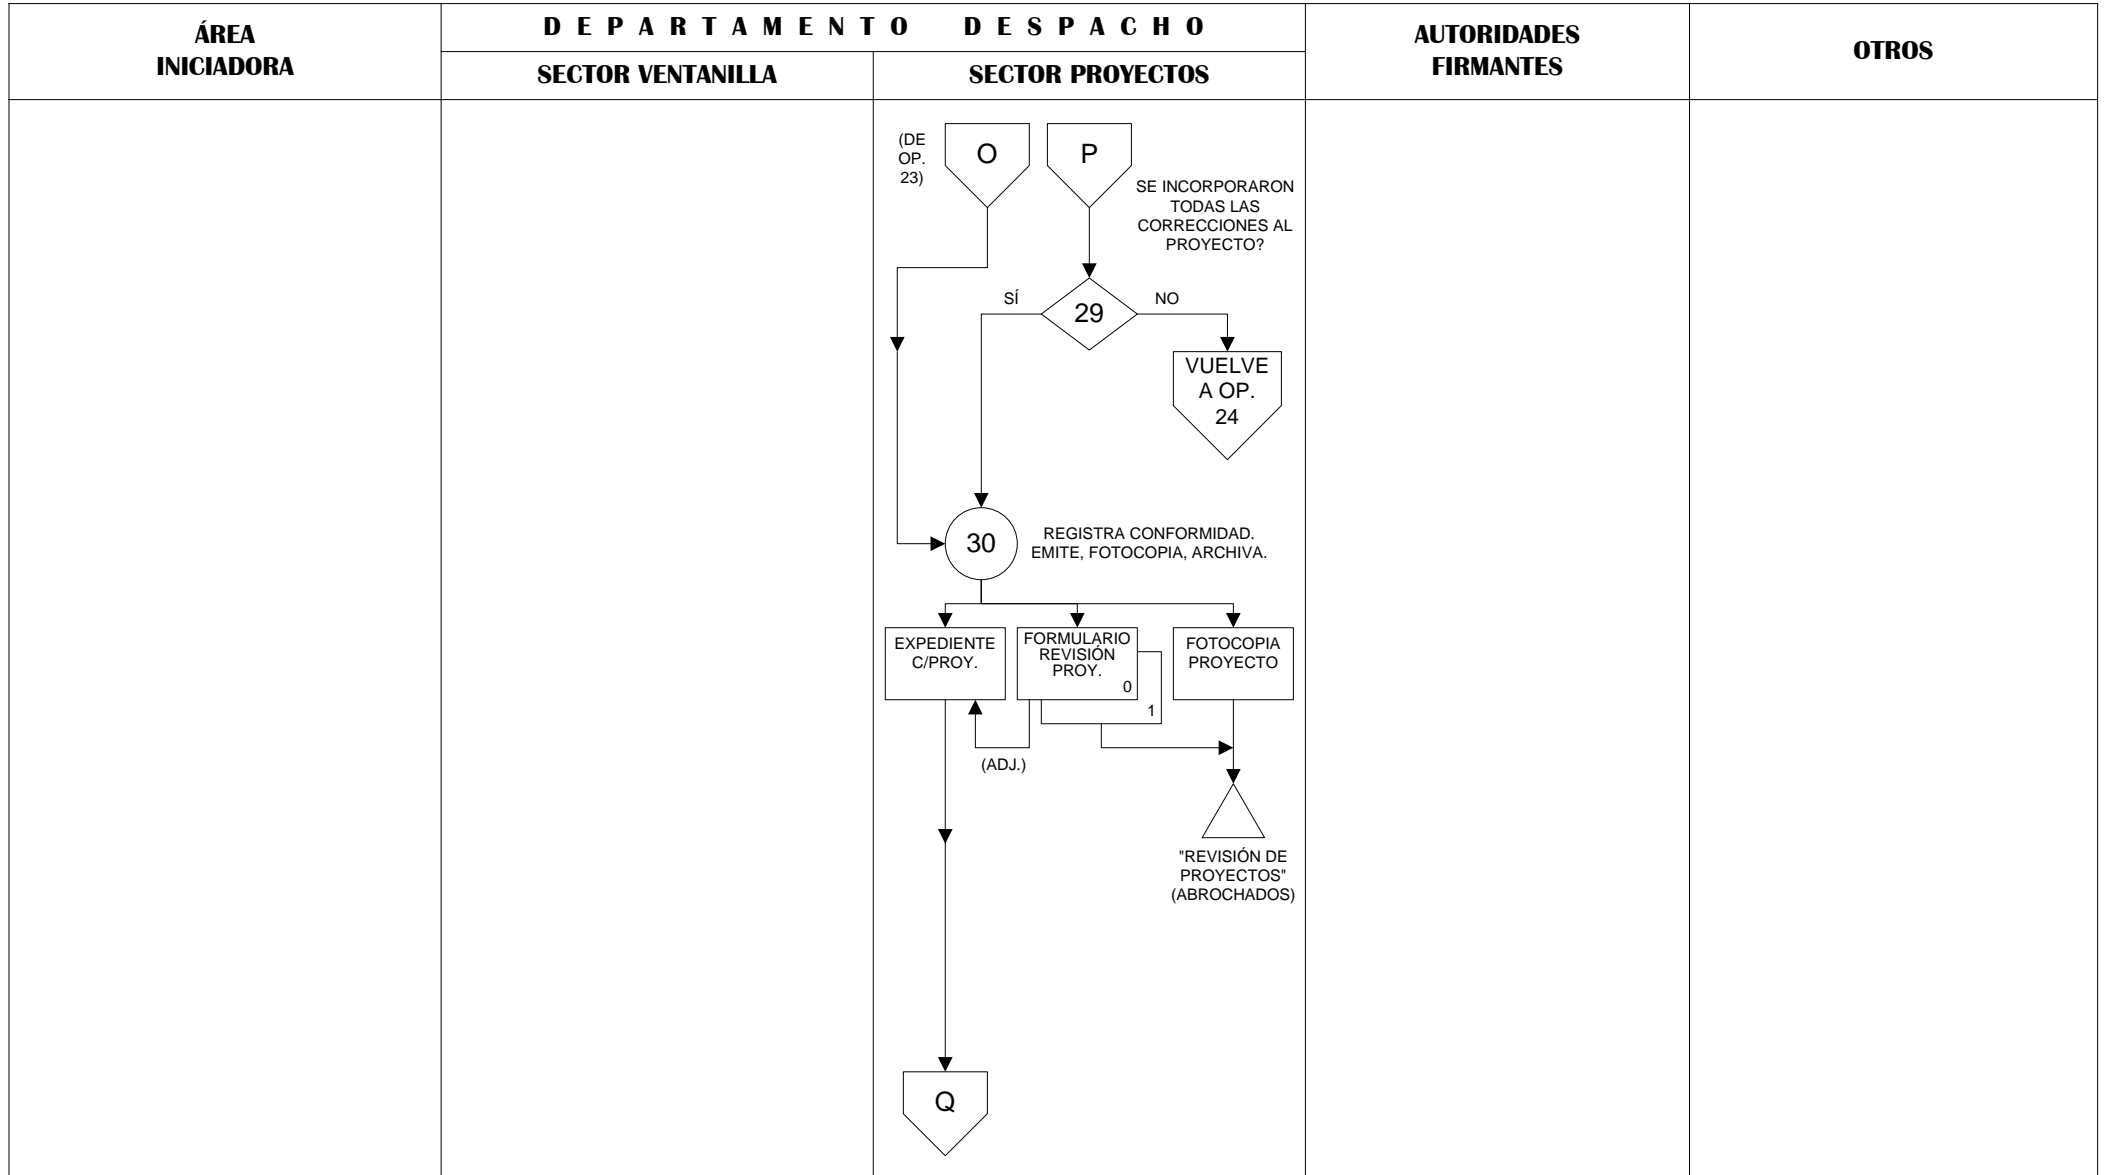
| ÁREA INICIADORA | DEPARTAMENTO DESPACHO | | AUTORIDADES FIRMANTES | OTROS |
|---|---|---|---|---|
| | SECTOR VENTANILLA | SECTOR PROYECTOS | | |

(DE OP. 23)

O

P

SE INCORPORARON TODAS LAS CORRECCIONES AL PROYECTO?

SÍ

29

NO

VUELVE A OP. 24

30

REGISTRA CONFORMIDAD. EMITE, FOTOCOPIA, ARCHIVA.

EXPEDIENTE C/PROY.

FORMULARIO REVISIÓN PROY.

0

1

FOTOCOPIA PROYECTO

(ADJ.)

"REVISIÓN DE PROYECTOS" (ABROCHADOS)

Q